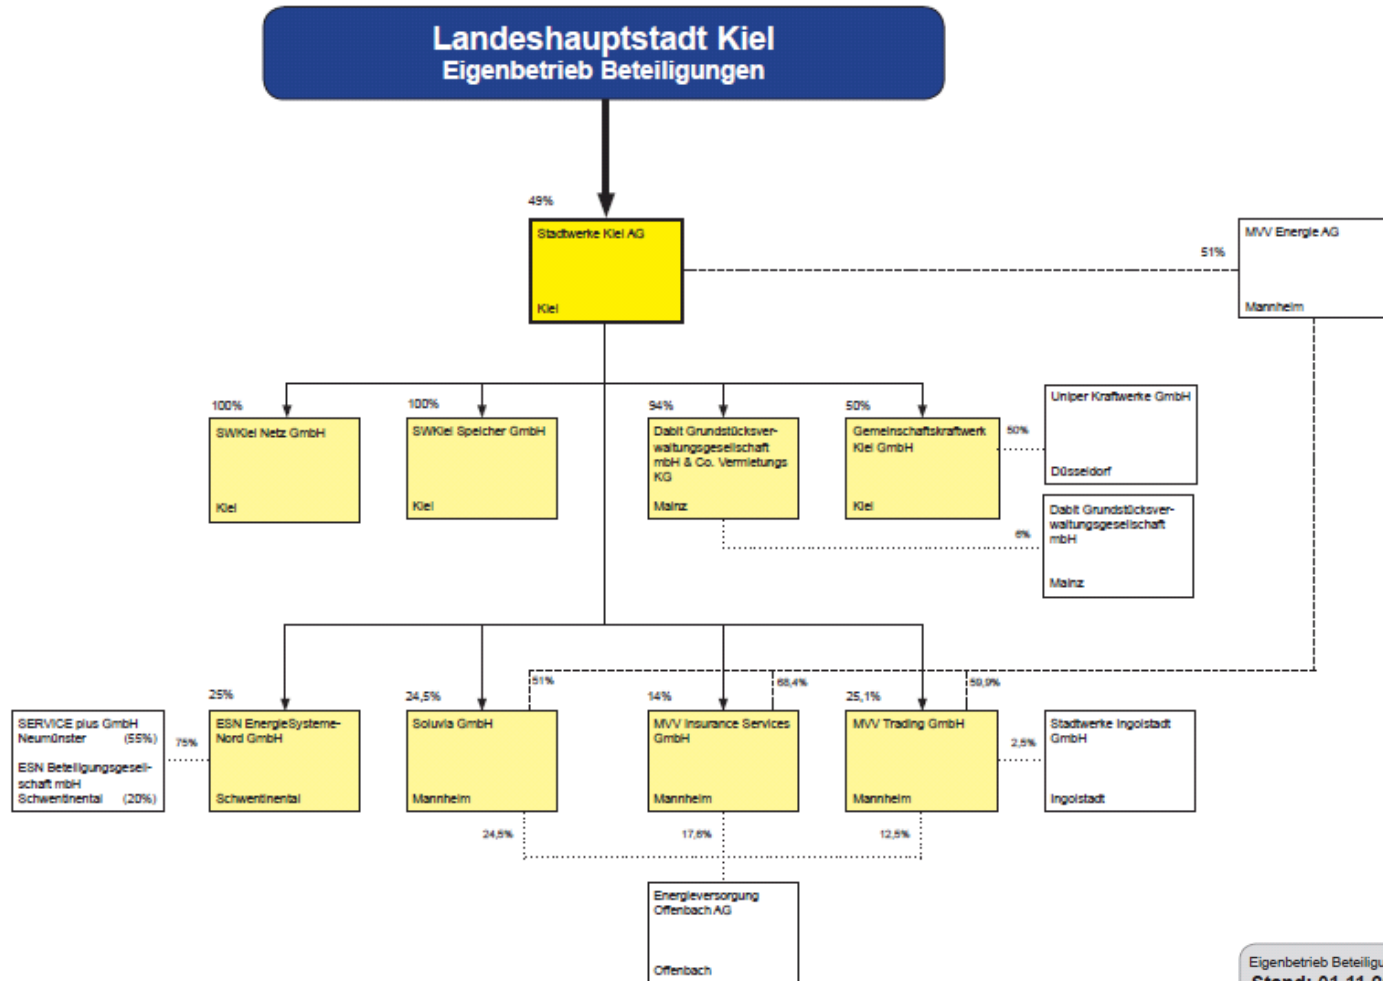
Landeshauptstadt Kiel
Eigenbetrieb Beteiligungen

49%

Stadtwerke Kiel AG

Kiel

51%

MVV Energie AG

Mannheim

100%

SWKiel Netz GmbH

Kiel

100%

SWKiel Speicher GmbH

Kiel

94%

Dabit Grundstücksverwaltungsgesellschaft mbH & Co. Vermietungs KG

Mainz

50%

Gemeinschaftskraftwerk Kiel GmbH

Kiel

50%

Uniper Kraftwerke GmbH

Düsseldorf

6%

Dabit Grundstücksverwaltungsgesellschaft mbH

Mainz

SERVICE plus GmbH Neumünster (55%)

ESN Beteiligungsgesellschaft mbH Schwentinental (20%)

75%

25%

ESN EnergieSysteme-Nord GmbH

Schwentinental

51%

24,5%

Soluvia GmbH

Mannheim

68,4%

14%

MVV Insurance Services GmbH

Mannheim

59,9%

25,1%

MVV Trading GmbH

Mannheim

2,5%

Stadtwerke Ingolstadt GmbH

Ingolstadt

24,5%

17,6%

12,5%

Energieversorgung Offenbach AG

Offenbach

Eigenbetrieb Beteiligu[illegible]
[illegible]